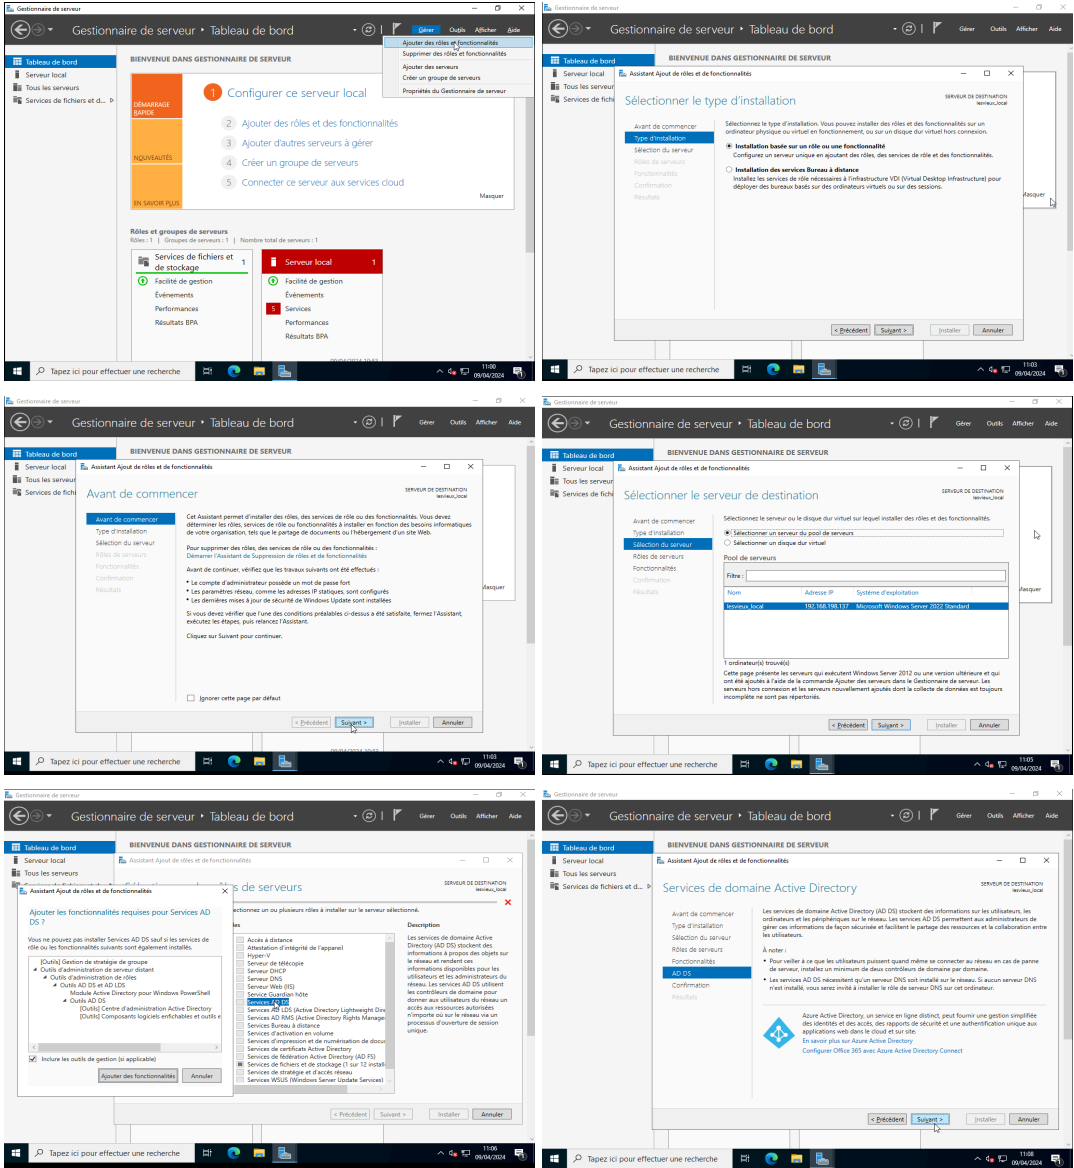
Gestionnaire de serveur

Gestionnaire de serveur • Tableau de bord

Gérer Outils Afficher Aide

Ajouter des rôles et fonctionnalités
Supprimer des rôles et fonctionnalités
Ajouter des serveurs
Créer un groupe de serveurs
Propriétés du Gestionnaire de serveur

Tableau de bord
Serveur local
Tous les serveurs
Services de fichiers et d...

BIENVENUE DANS GESTIONNAIRE DE SERVEUR

DÉMARRAGE RAPIDE
NOUVEAUTÉS
EN SAVOIR PLUS

1 Configurer ce serveur local
2 Ajouter des rôles et des fonctionnalités
3 Ajouter d'autres serveurs à gérer
4 Créer un groupe de serveurs
5 Connecter ce serveur aux services cloud

Masquer

Rôles et groupes de serveurs
Rôles : 1 | Groupes de serveurs : 1 | Nombre total de serveurs : 1

Services de fichiers et de stockage 1
Facilité de gestion
Événements
Performances
Résultats BPA

Serveur local 1
Facilité de gestion
Événements
5 Services
Performances
Résultats BPA

Tapez ici pour effectuer une recherche
11:00 09/04/2024

Gestionnaire de serveur • Tableau de bord
Assistant Ajout de rôles et de fonctionnalités
Sélectionner le type d'installation
SERVEUR DE DESTINATION lesvieux_local
Avant de commencer
Type d'installation
Sélection du serveur
Rôles de serveurs
Fonctionnalités
Confirmation
Résultats
Sélectionnez le type d'installation. Vous pouvez installer des rôles et des fonctionnalités sur un ordinateur physique ou virtuel en fonctionnement, ou sur un disque dur virtuel hors connexion.
Installation basée sur un rôle ou une fonctionnalité
Configurez un serveur unique en ajoutant des rôles, des services de rôle et des fonctionnalités.
Installation des services Bureau à distance
Installez les services de rôle nécessaires à l'infrastructure VDI (Virtual Desktop Infrastructure) pour déployer des bureaux basés sur des ordinateurs virtuels ou sur des sessions.
< Précédent Suivant > Installer Annuler
11:03 09/04/2024

Avant de commencer
Cet Assistant permet d'installer des rôles, des services de rôle ou des fonctionnalités. Vous devez déterminer les rôles, services de rôle ou fonctionnalités à installer en fonction des besoins informatiques de votre organisation, tels que le partage de documents ou l'hébergement d'un site Web.
Pour supprimer des rôles, des services de rôle ou des fonctionnalités :
Démarrer l'Assistant de Suppression de rôles et de fonctionnalités
Avant de continuer, vérifiez que les travaux suivants ont été effectués :
• Le compte d'administrateur possède un mot de passe fort
• Les paramètres réseau, comme les adresses IP statiques, sont configurés
• Les dernières mises à jour de sécurité de Windows Update sont installées
Si vous devez vérifier que l'une des conditions préalables ci-dessus a été satisfaite, fermez l'Assistant, exécutez les étapes, puis relancez l'Assistant.
Cliquez sur Suivant pour continuer.
Ignorer cette page par défaut
< Précédent Suivant > Installer Annuler
11:03 09/04/2024

Sélectionner le serveur de destination
Sélectionnez le serveur ou le disque dur virtuel sur lequel installer des rôles et des fonctionnalités.
Sélectionner un serveur du pool de serveurs
Sélectionner un disque dur virtuel
Pool de serveurs
Filtre :
| Nom | Adresse IP | Système d'exploitation |
|---|---|---|
| lesvieux_local | 192.168.198.137 | Microsoft Windows Server 2022 Standard |
1 ordinateur(s) trouvé(s)
Cette page présente les serveurs qui exécutent Windows Server 2012 ou une version ultérieure et qui ont été ajoutés à l'aide de la commande Ajouter des serveurs dans le Gestionnaire de serveur. Les serveurs hors connexion et les serveurs nouvellement ajoutés dont la collecte de données est toujours incomplète ne sont pas répertoriés.
< Précédent Suivant > Installer Annuler
11:05 09/04/2024

Assistant Ajout de rôles et de fonctionnalités
Ajouter les fonctionnalités requises pour Services AD DS ?
Vous ne pouvez pas installer Services AD DS sauf si les services de rôle ou les fonctionnalités suivants sont également installés.
[Outils] Gestion de stratégie de groupe
Outils d'administration de serveur distant
Outils d'administration de rôles
Outils AD DS et AD LDS
Module Active Directory pour Windows PowerShell
Outils AD DS
[Outils] Centre d'administration Active Directory
[Outils] Composants logiciels enfichables et outils e
Inclure les outils de gestion (si applicable)
Ajouter des fonctionnalités Annuler
s de serveurs
ctionnez un ou plusieurs rôles à installer sur le serveur sélectionné.
Accès à distance
Attestation d'intégrité de l'appareil
Hyper-V
Serveur de télécopie
Serveur DHCP
Serveur DNS
Serveur Web (IIS)
Service Guardian hôte
Services AD DS
Services AD LDS (Active Directory Lightweight Dir
Services AD RMS (Active Directory Rights Manage
Services Bureau à distance
Services d'activation en volume
Services d'impression et de numérisation de docu
Services de certificats Active Directory
Services de fédération Active Directory (AD FS)
Services de fichiers et de stockage (1 sur 12 install
Services de stratégie et d'accès réseau
Services WSUS (Windows Server Update Services)
Description
Les services de domaine Active Directory (AD DS) stockent des informations à propos des objets sur le réseau et rendent ces informations disponibles pour les utilisateurs et les administrateurs du réseau. Les services AD DS utilisent les contrôleurs de domaine pour donner aux utilisateurs du réseau un accès aux ressources autorisées n'importe où sur le réseau via un processus d'ouverture de session unique.
< Précédent Suivant > Installer Annuler
11:06 09/04/2024

Services de domaine Active Directory
Avant de commencer
Type d'installation
Sélection du serveur
Rôles de serveurs
Fonctionnalités
AD DS
Confirmation
Résultats
Les services de domaine Active Directory (AD DS) stockent des informations sur les utilisateurs, les ordinateurs et les périphériques sur le réseau. Les services AD DS permettent aux administrateurs de gérer ces informations de façon sécurisée et facilitent le partage des ressources et la collaboration entre les utilisateurs.
À noter :
• Pour veiller à ce que les utilisateurs puissent quand même se connecter au réseau en cas de panne de serveur, installez un minimum de deux contrôleurs de domaine par domaine.
• Les services AD DS nécessitent qu'un serveur DNS soit installé sur le réseau. Si aucun serveur DNS n'est installé, vous serez invité à installer le rôle de serveur DNS sur cet ordinateur.
Azure Active Directory, un service en ligne distinct, peut fournir une gestion simplifiée des identités et des accès, des rapports de sécurité et une authentification unique aux applications web dans le cloud et sur site.
En savoir plus sur Azure Active Directory
Configurer Office 365 avec Azure Active Directory Connect
< Précédent Suivant > Installer Annuler
11:08 09/04/2024